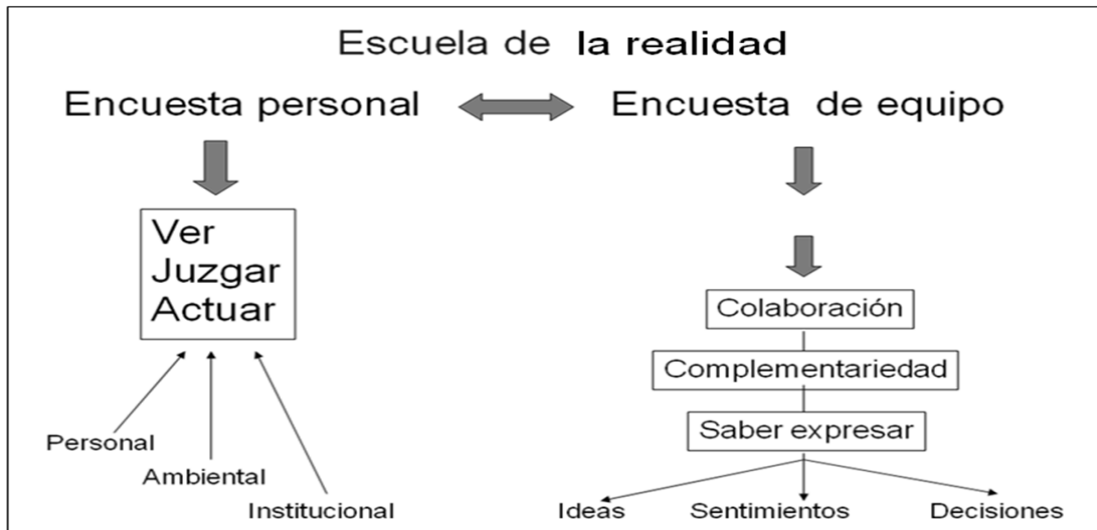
Escuela de **la realidad**

Encuesta personal

Encuesta de equipo

Ver
Juzgar
Actuar

Personal

Ambiental

Institucional

Colaboración

Complementariedad

Saber expresar

Ideas

Sentimientos

Decisiones